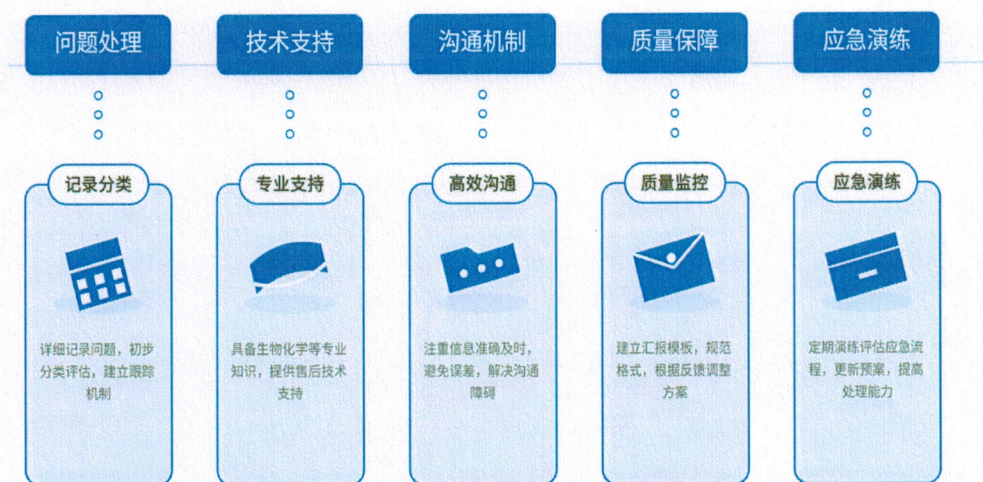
问题处理

记录分类

详细记录问题，初步分类评估，建立跟踪机制

技术支持

专业支持

具备生物化学等专业知识，提供售后技术支持

沟通机制

高效沟通

注重信息准确及时，避免误差，解决沟通障碍

质量保障

质量监控

建立汇报模板，规范格式，根据反馈调整方案

应急演练

应急演练

定期演练评估应急流程，更新预案，提高处理能力